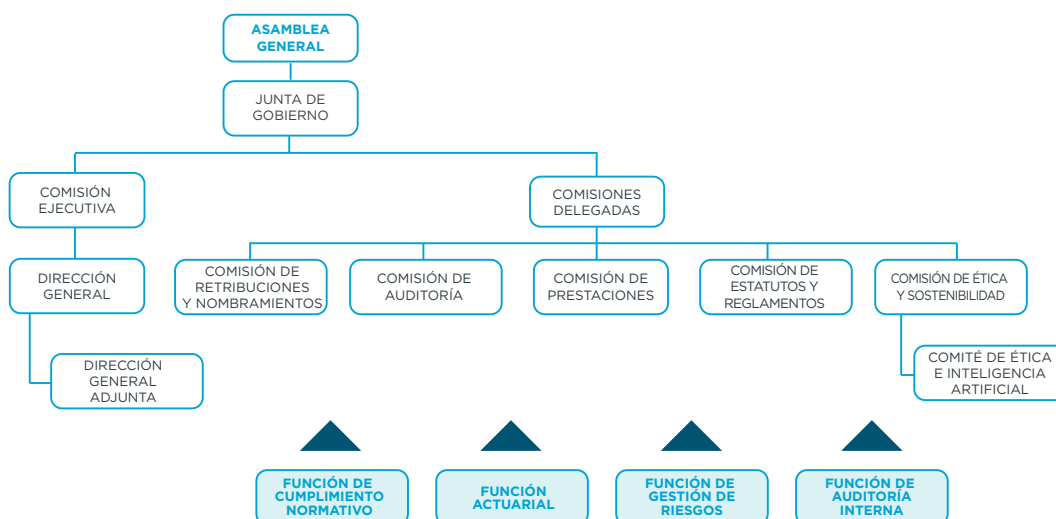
ASAMBLEA GENERAL

JUNTA DE GOBIERNO

COMISIÓN EJECUTIVA

COMISIONES DELEGADAS

DIRECCIÓN GENERAL

DIRECCIÓN GENERAL ADJUNTA

COMISIÓN DE RETRIBUCIONES Y NOMBRAMIENTOS

COMISIÓN DE AUDITORÍA

COMISIÓN DE PRESTACIONES

COMISIÓN DE ESTATUTOS Y REGLAMENTOS

COMISIÓN DE ÉTICA Y SOSTENIBILIDAD

COMITÉ DE ÉTICA E INTELIGENCIA ARTIFICIAL

FUNCIÓN DE CUMPLIMIENTO NORMATIVO

FUNCIÓN ACTUARIAL

FUNCIÓN DE GESTIÓN DE RIESGOS

FUNCIÓN DE AUDITORÍA INTERNA